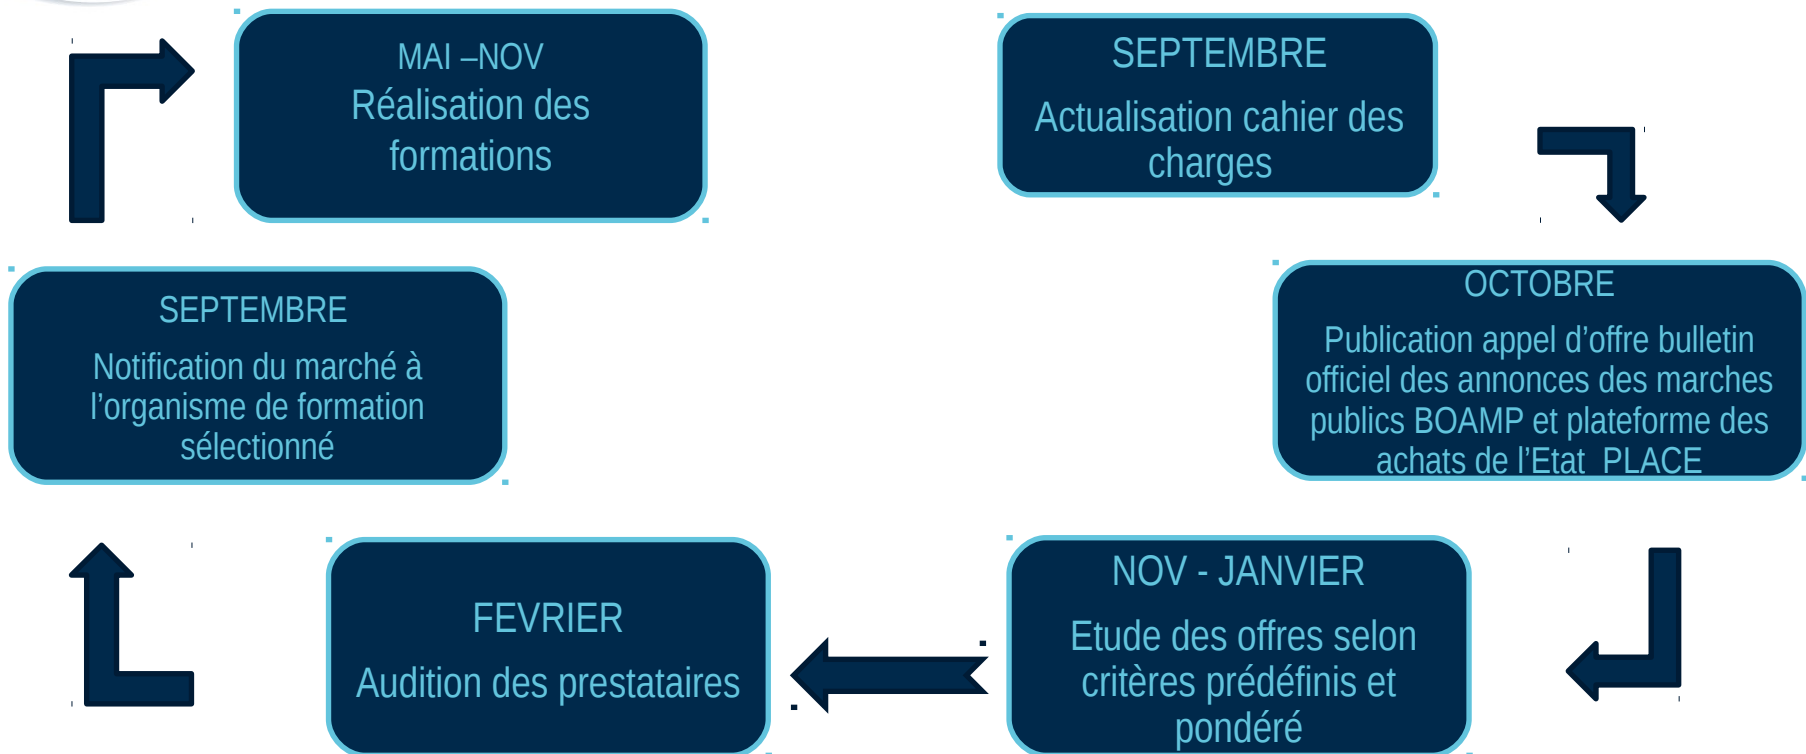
MAI –NOV
Réalisation des formations

SEPTEMBRE
Actualisation cahier des charges

SEPTEMBRE
Notification du marché à l'organisme de formation sélectionné

OCTOBRE
Publication appel d'offre bulletin officiel des annonces des marches publics BOAMP et plateforme des achats de l'Etat PLACE

FEVRIER
Audition des prestataires

NOV - JANVIER
Etude des offres selon critères prédéfinis et pondéré